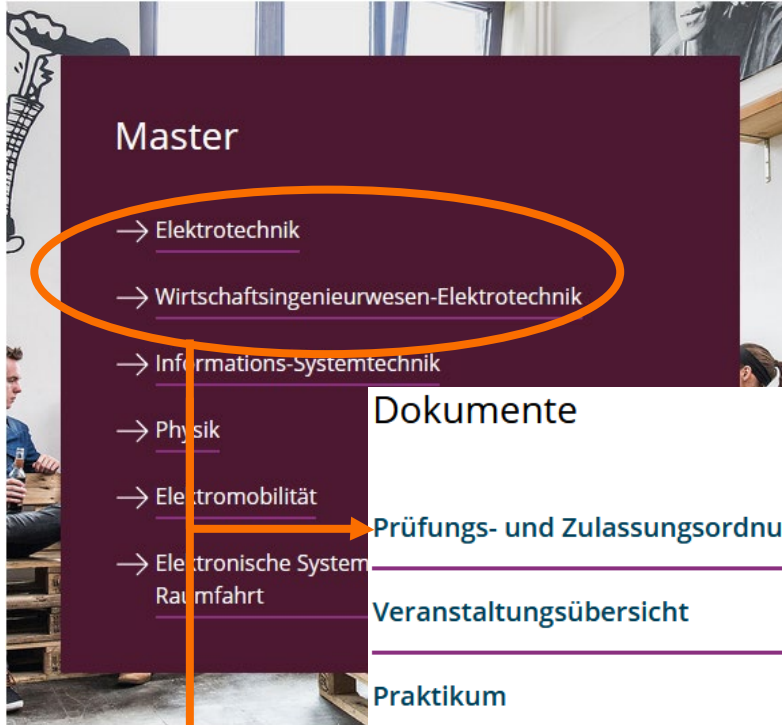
Master

→ Elektrotechnik

→ Wirtschaftsingenieurwesen-Elektrotechnik

→ Informations-Systemtechnik

→ Physik

→ Elektromobilität

→ Elektronische System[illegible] Raumfahrt

Dokumente

Prüfungs- und Zulassungsordnu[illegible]

Veranstaltungsübersicht

Praktikum